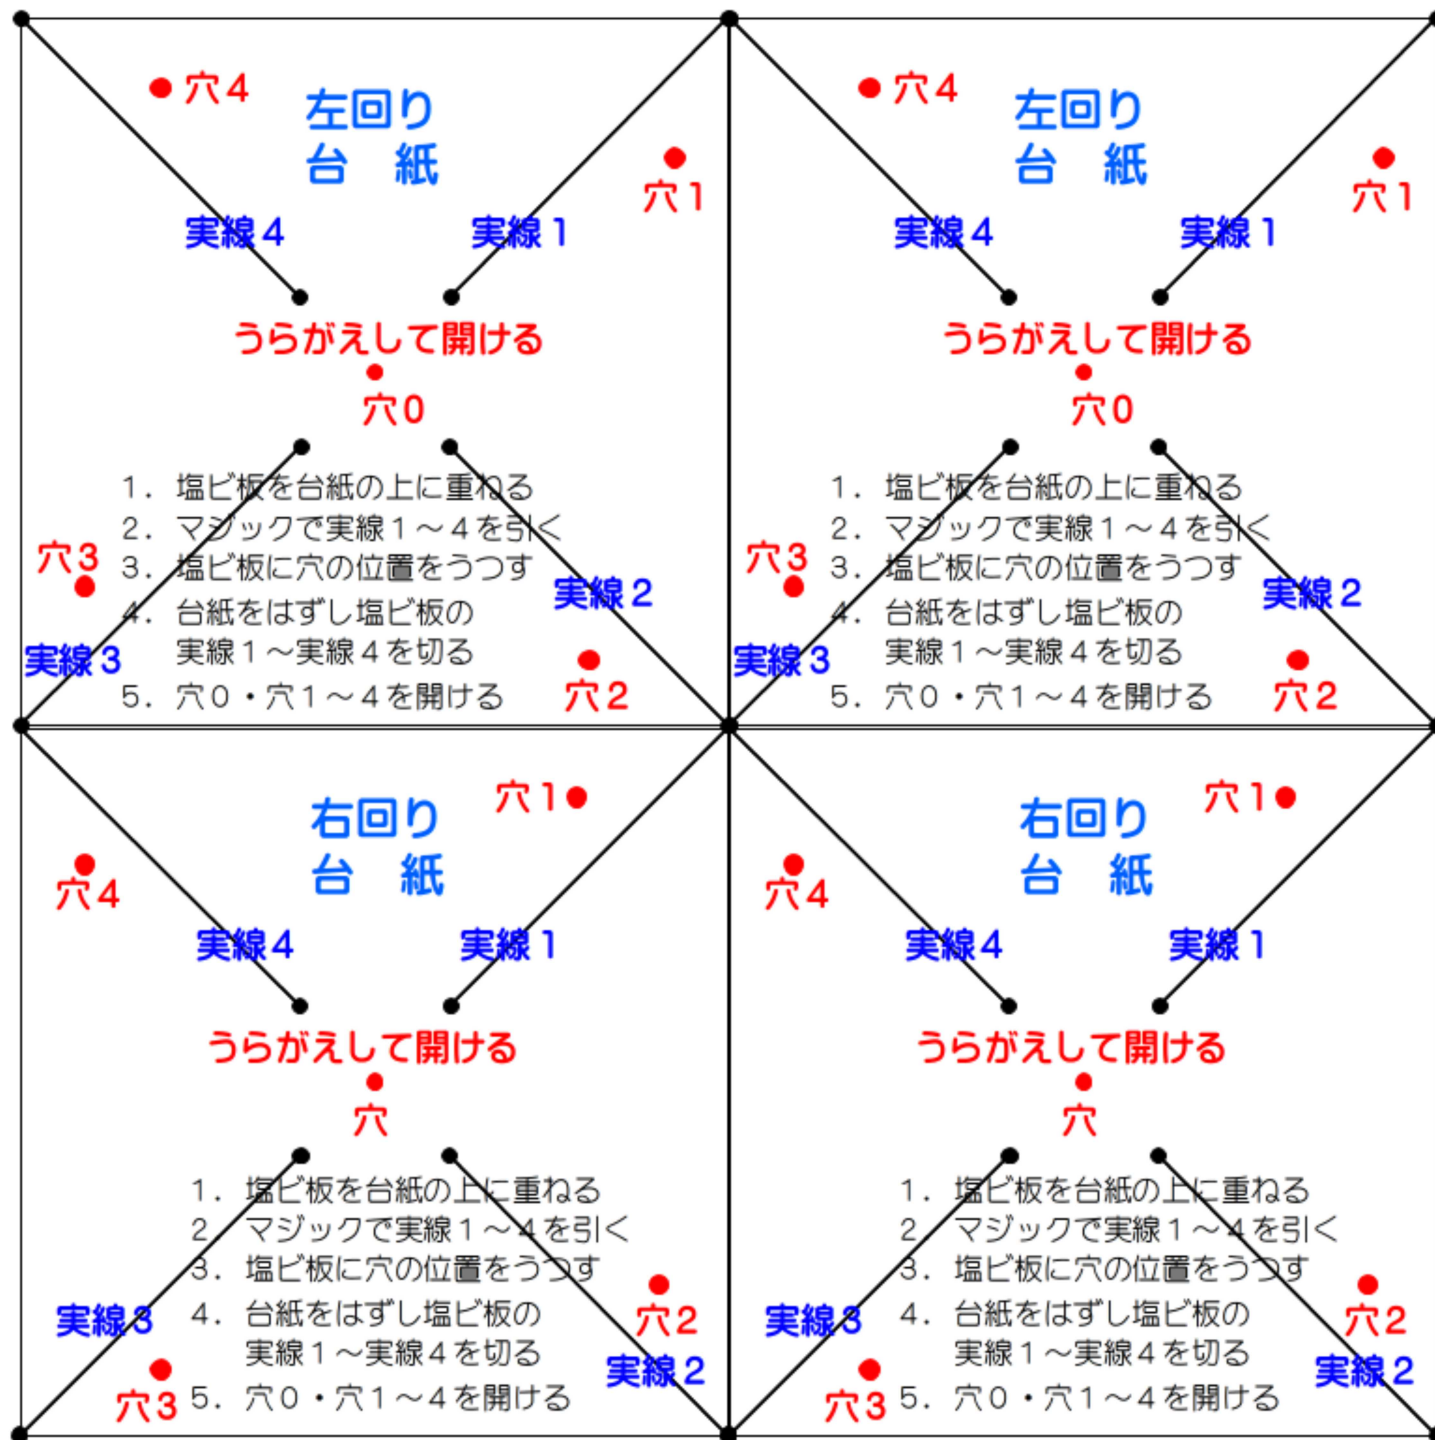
穴4
左回り
台　紙
穴1
実線4
実線1
うらがえして開ける
穴0
1．塩ビ板を台紙の上に重ねる
2．マジックで実線１～４を引く
3．塩ビ板に穴の位置をうつす
4．台紙をはずし塩ビ板の実線１～実線４を切る
5．穴０・穴１～４を開ける
穴3
実線2
実線3
穴2

穴4
左回り
台　紙
穴1
実線4
実線1
うらがえして開ける
穴0
1．塩ビ板を台紙の上に重ねる
2．マジックで実線１～４を引く
3．塩ビ板に穴の位置をうつす
4．台紙をはずし塩ビ板の実線１～実線４を切る
5．穴０・穴１～４を開ける
穴3
実線2
実線3
穴2

右回り
台　紙
穴1
穴4
実線4
実線1
うらがえして開ける
穴
1．塩ビ板を台紙の上に重ねる
2．マジックで実線１～４を引く
3．塩ビ板に穴の位置をうつす
4．台紙をはずし塩ビ板の実線１～実線４を切る
5．穴０・穴１～４を開ける
実線3
穴2
実線2
穴3

右回り
台　紙
穴1
穴4
実線4
実線1
うらがえして開ける
穴
1．塩ビ板を台紙の上に重ねる
2．マジックで実線１～４を引く
3．塩ビ板に穴の位置をうつす
4．台紙をはずし塩ビ板の実線１～実線４を切る
5．穴０・穴１～４を開ける
実線3
穴2
実線2
穴3